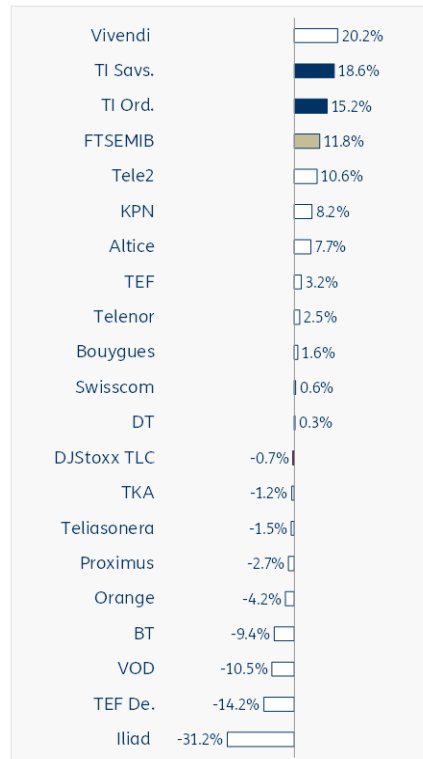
| | |
|---|---|
| Vivendi | 20.2% |
| TI Savs. | 18.6% |
| TI Ord. | 15.2% |
| FTSEMIB | 11.8% |
| Tele2 | 10.6% |
| KPN | 8.2% |
| Altice | 7.7% |
| TEF | 3.2% |
| Telenor | 2.5% |
| Bouygues | 1.6% |
| Swisscom | 0.6% |
| DT | 0.3% |
| DJStoxx TLC | -0.7% |
| TKA | -1.2% |
| Teliasonera | -1.5% |
| Proximus | -2.7% |
| Orange | -4.2% |
| BT | -9.4% |
| VOD | -10.5% |
| TEF De. | -14.2% |
| Iliad | -31.2% |